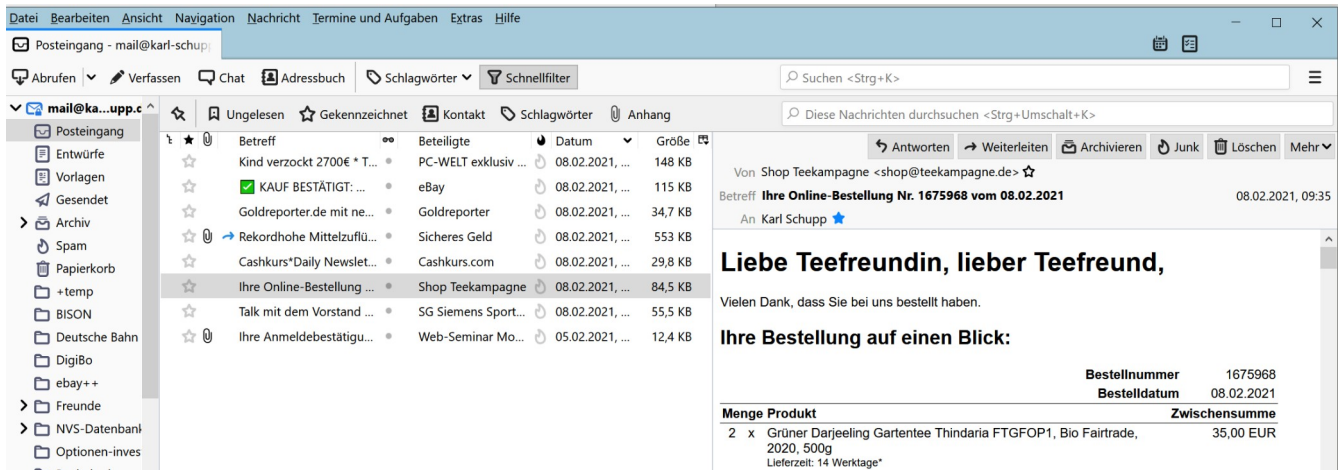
Datei Bearbeiten Ansicht Navigation Nachricht Termine und Aufgaben Extras Hilfe

Posteingang - mail@karl-schup

Abrufen Verfassen Chat Adressbuch Schlagwörter Schnellfilter

Suchen <Strg+K>

mail@ka...upp.c
Posteingang
Entwürfe
Vorlagen
Gesendet
Archiv
Spam
Papierkorb
+temp
BISON
Deutsche Bahn
DigiBo
ebay++
Freunde
NVS-Datenbank
Optionen-inves

Ungelesen Gekennzeichnet Kontakt Schlagwörter Anhang

Diese Nachrichten durchsuchen <Strg+Umschalt+K>

| Betreff | Beteiligte | Datum | Größe |
|---|---|---|---|
| Kind verzockt 2700€ * T... | PC-WELT exklusiv ... | 08.02.2021, ... | 148 KB |
| KAUF BESTÄTIGT: ... | eBay | 08.02.2021, ... | 115 KB |
| Goldreporter.de mit ne... | Goldreporter | 08.02.2021, ... | 34,7 KB |
| Rekordhohe Mittelzuflü... | Sicheres Geld | 08.02.2021, ... | 553 KB |
| Cashkurs*Daily Newslet... | Cashkurs.com | 08.02.2021, ... | 29,8 KB |
| Ihre Online-Bestellung ... | Shop Teekampagne | 08.02.2021, ... | 84,5 KB |
| Talk mit dem Vorstand ... | SG Siemens Sport... | 08.02.2021, ... | 55,5 KB |
| Ihre Anmeldebestätigu... | Web-Seminar Mo... | 05.02.2021, ... | 12,4 KB |

Antworten Weiterleiten Archivieren Junk Löschen Mehr

Von Shop Teekampagne <shop@teekampagne.de>
Betreff Ihre Online-Bestellung Nr. 1675968 vom 08.02.2021 08.02.2021, 09:35
An Karl Schupp

Liebe Teefreundin, lieber Teefreund,

Vielen Dank, dass Sie bei uns bestellt haben.

Ihre Bestellung auf einen Blick:

Bestellnummer 1675968
Bestelldatum 08.02.2021

| Menge | Produkt | Zwischensumme |
|---|---|---|
| 2 x | Grüner Darjeeling Gartentee Thindaria FTGFOP1, Bio Fairtrade, 2020, 500g<br>Lieferzeit: 14 Werktage* | 35,00 EUR |